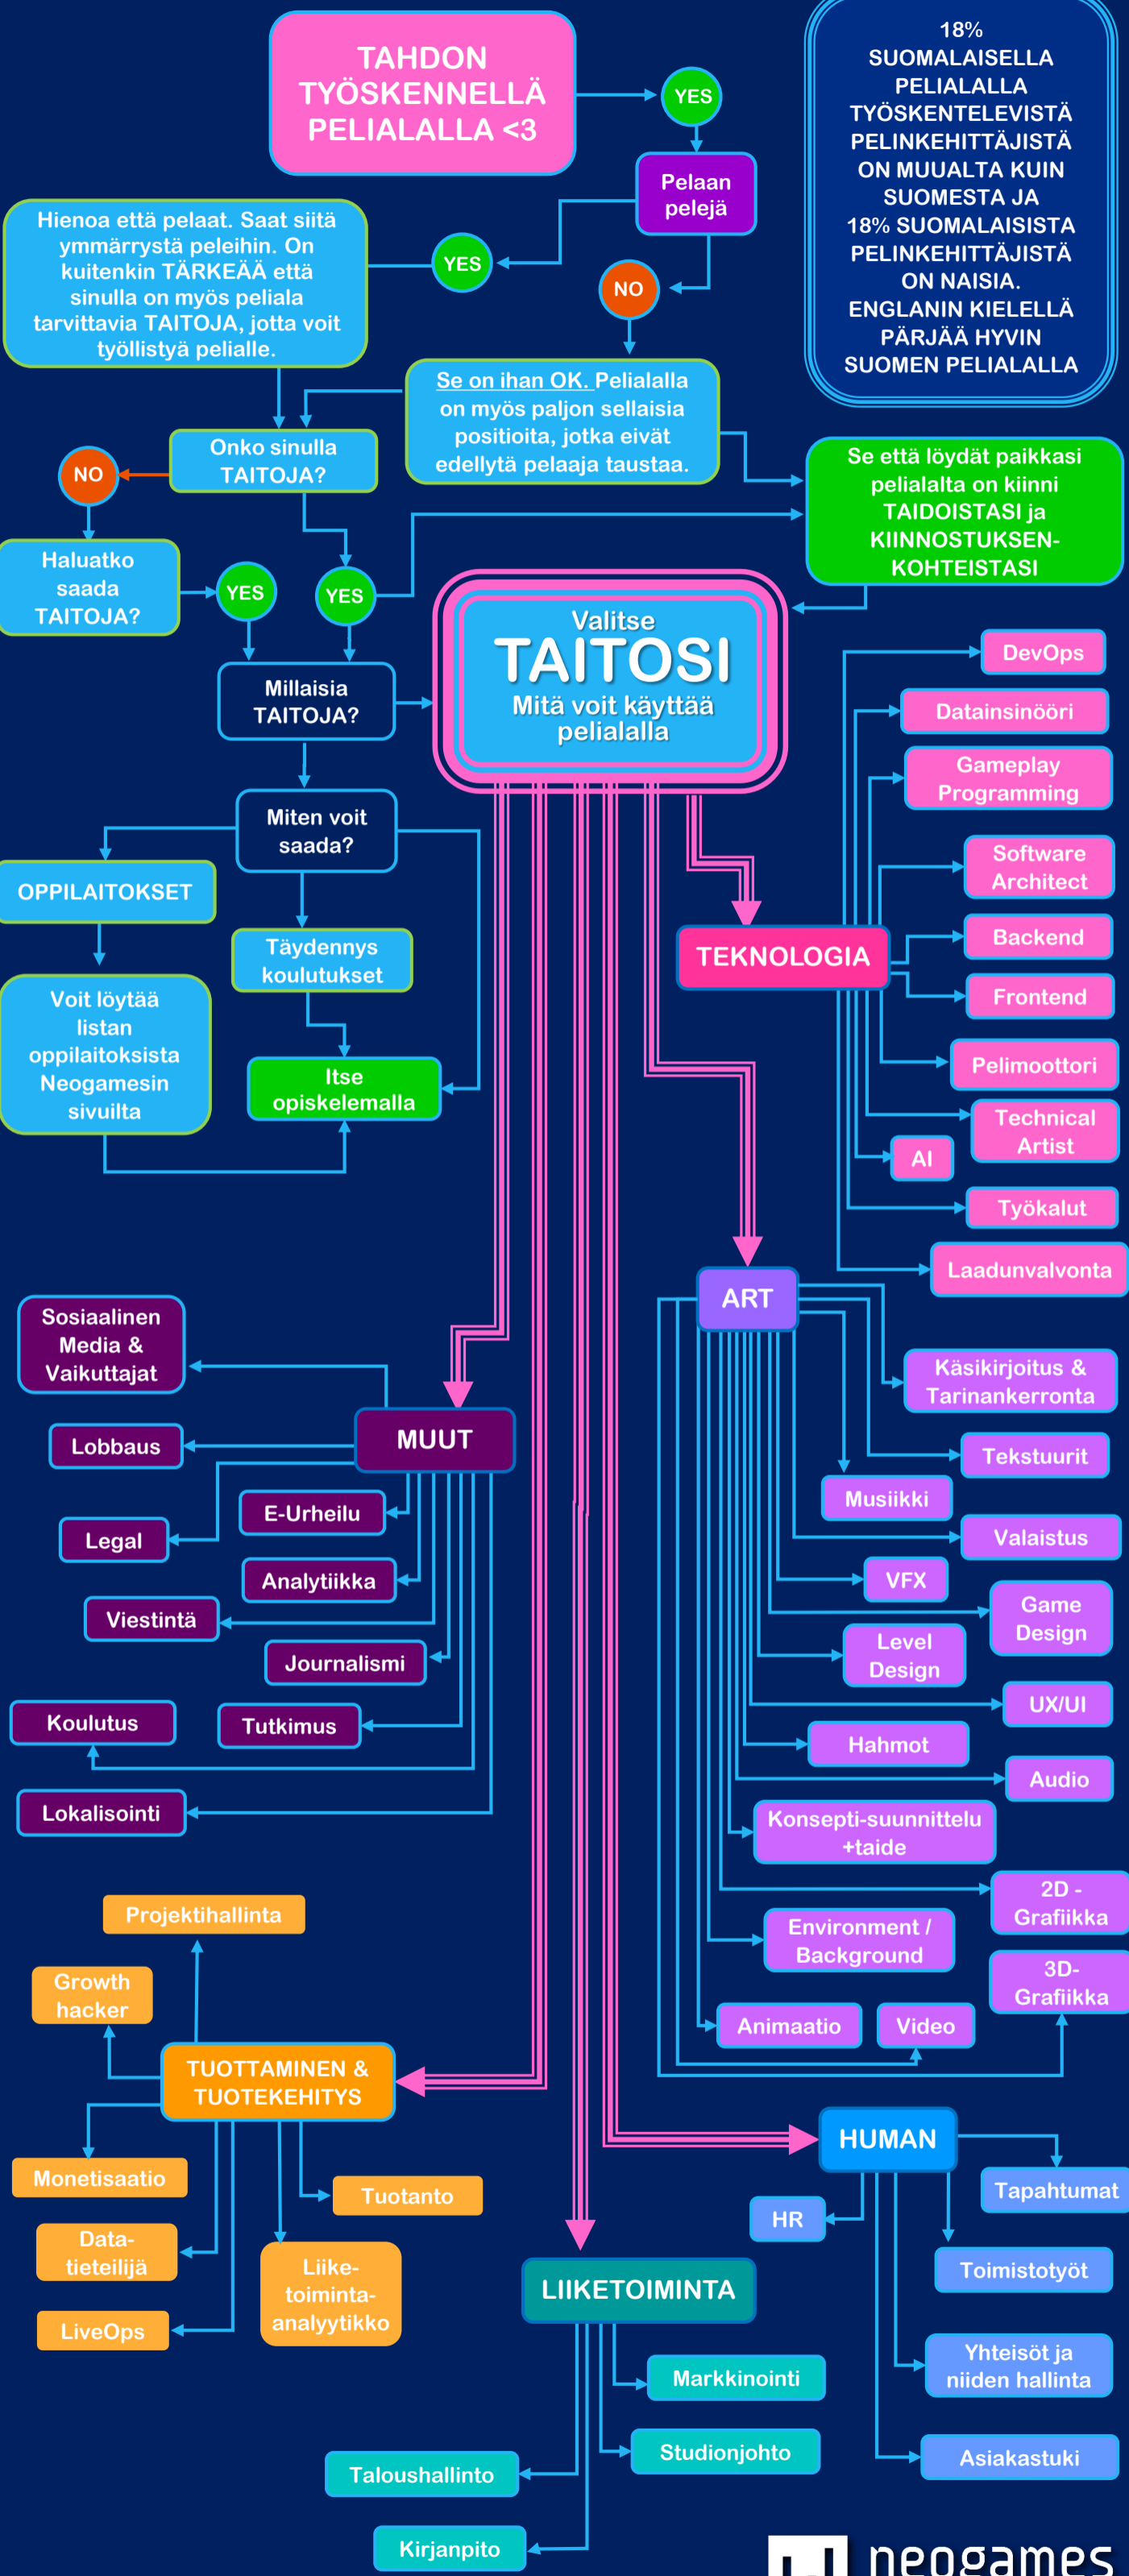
TAHDON TYÖSKENNELLÄ PELIALALLA <3

YES

Pelaan pelejä

18% SUOMALAISELLA PELIALALLA TYÖSKENTELEVISTÄ PELINKEHITTÄJISTÄ ON MUUALTA KUIN SUOMESTA JA 18% SUOMALAISISTA PELINKEHITTÄJISTÄ ON NAISIA. ENGLANIN KIELELLÄ PÄRJÄÄ HYVIN SUOMEN PELIALALLA

Hienoa että pelaat. Saat siitä ymmärrystä peleihin. On kuitenkin TÄRKEÄÄ että sinulla on myös peliala tarvittavia TAITOJA, jotta voit työllistyä pelialalle.

YES

NO

Se on ihan OK. Pelialalla on myös paljon sellaisia positioita, jotka eivät edellytä pelaaja taustaa.

Onko sinulla TAITOJA?

NO

Se että löydät paikkasi pelialalta on kiinni TAIDOISTASI ja KIINNOSTUKSEN-KOHTEISTASI

Haluatko saada TAITOJA?

YES

YES

Valitse TAITOSI Mitä voit käyttää pelialalla

Millaisia TAITOJA?

Miten voit saada?

OPPILAITOKSET

Täydennys koulutukset

Voit löytää listan oppilaitoksista Neogamesin sivuilta

Itse opiskelemalla

DevOps

Datainsinööri

Gameplay Programming

Software Architect

TEKNOLOGIA

Backend

Frontend

Pelimoottori

Technical Artist

AI

Työkalut

Laadunvalvonta

ART

Sosiaalinen Media & Vaikuttajat

MUUT

Lobbaus

E-Urheilu

Legal

Analytiikka

Viestintä

Journalismi

Koulutus

Tutkimus

Lokalisointi

Käsikirjoitus & Tarinankerronta

Tekstuurit

Musiikki

Valaistus

VFX

Game Design

Level Design

UX/UI

Hahmot

Audio

Konsepti-suunnittelu +taide

2D - Grafiikka

Environment / Background

3D- Grafiikka

Animaatio

Video

Projektihallinta

Growth hacker

TUOTTAMINEN & TUOTEKEHITYS

Monetisaatio

Tuotanto

Data-tieteilijä

Liike-toiminta-analyytikko

LiveOps

HUMAN

Tapahtumat

HR

Toimistotyöt

LIIKETOIMINTA

Yhteisöt ja niiden hallinta

Markkinointi

Studionjohto

Asiakastuki

Taloushallinto

Kirjanpito

neogames